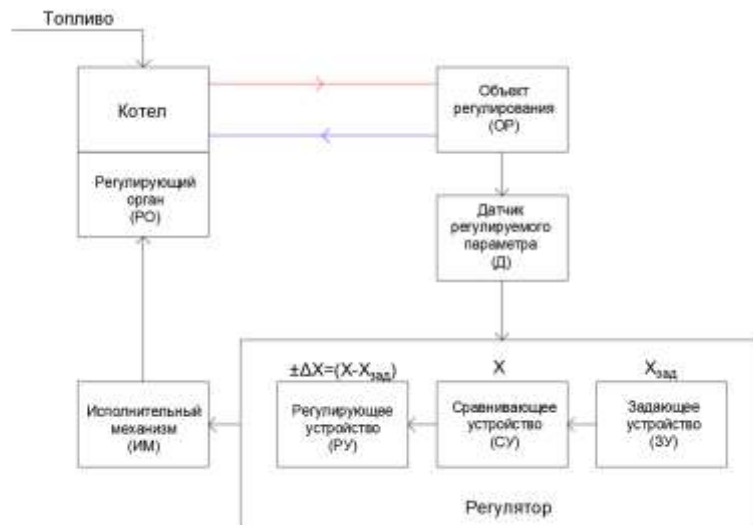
Топливо

Котел

Регулирующий орган (РО)

Объект регулирования (ОР)

Датчик регулируемого параметра (Д)

$\pm\Delta X=(X-X_{зад})$

X

$X_{зад}$

Исполнительный механизм (ИМ)

Регулирующее устройство (РУ)

Сравнивающее устройство (СУ)

Задающее устройство (ЗУ)

Регулятор